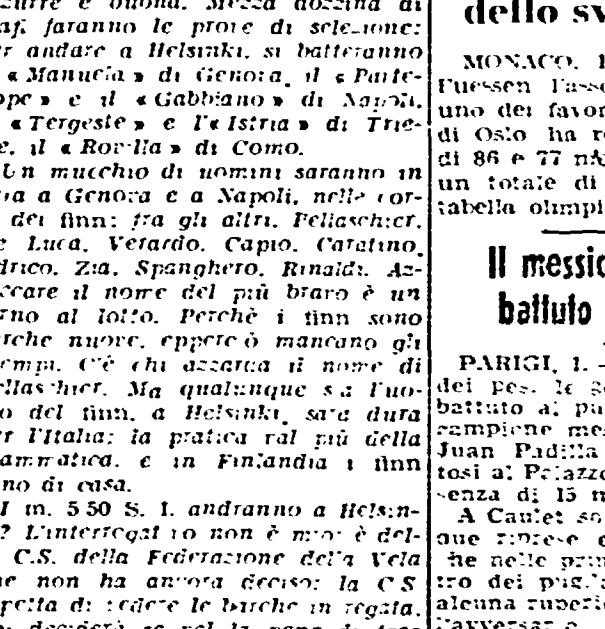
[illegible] e buona. Mezza dozzina di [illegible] faranno le prove di selezione: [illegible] andare a Helsinki, si batteranno « Manuela » di Genova, il « Partenope » e il « Gabbiano » di Napoli, « Tergeste » e l'« Istria » di Trieste, il « Rovella » di Como.

Un mucchio di uomini saranno in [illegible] a Genova e a Napoli, nelle corse dei finn: fra gli altri, Pellaschier, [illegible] Luca, Vetardo, Capio, Catalino, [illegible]drico, Zia, Spanghero, Rinaldi. Azzeccare il nome del più bravo è un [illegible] al lotto. Perchè i finn sono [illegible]che nuove, eppoi ò mancano gli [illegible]empi. C'è chi azzarda il nome di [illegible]llaschier. Ma qualunque sia l'uomo del finn, a Helsinki, sarà dura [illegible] l'Italia: la pratica val più della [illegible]ammatica, e in Finlandia i finn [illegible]no di casa.

I m. 5 50 S. I. andranno a Helsinki? L'interrogativo non è mio: è del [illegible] C.S. della Federazione della Vela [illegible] non ha ancora deciso: la C.S. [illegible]rella di cedere le barche in regala, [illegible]

dello sv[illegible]

MONACO, 1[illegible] Fuessen l'ass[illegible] uno dei favor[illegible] di Oslo ha r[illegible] di 86 e 77 m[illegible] un totale di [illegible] tabella olimpi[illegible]

Il messic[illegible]
battuto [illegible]

PARIGI, 1. - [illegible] dei pesi le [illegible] battuto ai pu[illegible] campione me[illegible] Juan Padilla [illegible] tosi al Palazzo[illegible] senza di 15 m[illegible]

A Caulet so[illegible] que riprese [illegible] he nelle prim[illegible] tro dei pugi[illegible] alcuna superi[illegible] l'avversario.